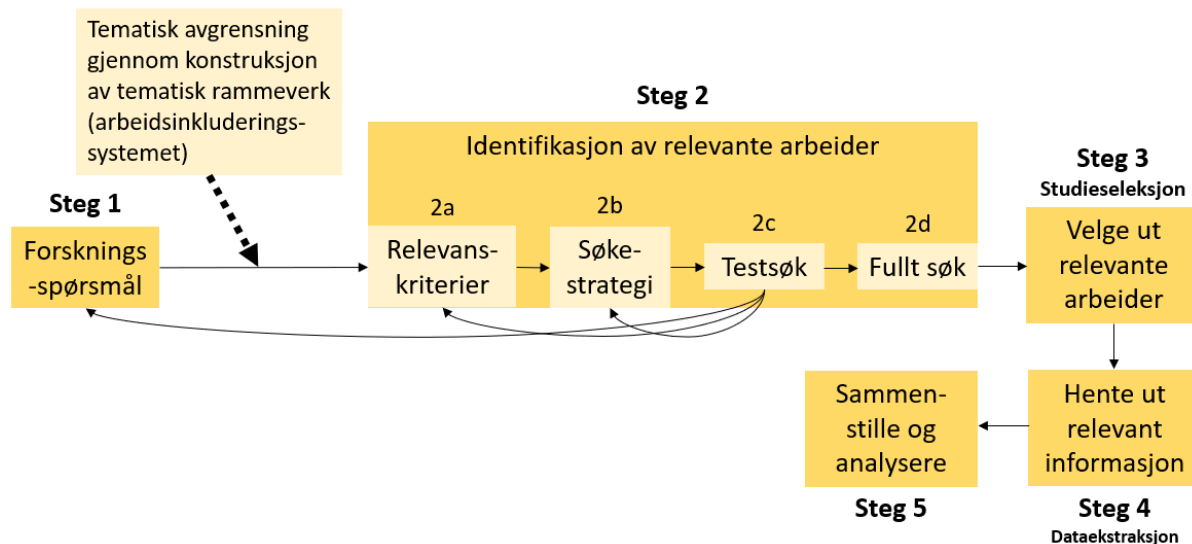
Tematisk avgrensning gjennom konstruksjon av tematisk rammeverk (arbeidsinkluderingssystemet)

Steg 2

Identifikasjon av relevante arbeider

Steg 1

Forsknings-spørsmål

2a
Relevans-kriterier

2b
Søke-strategi

2c
Testsøk

2d
Fullt søk

Steg 3
Studieseleksjon

Velge ut relevante arbeider

Hente ut relevant informasjon

Steg 4
Dataekstraksjon

Sammen-stille og analysere

Steg 5